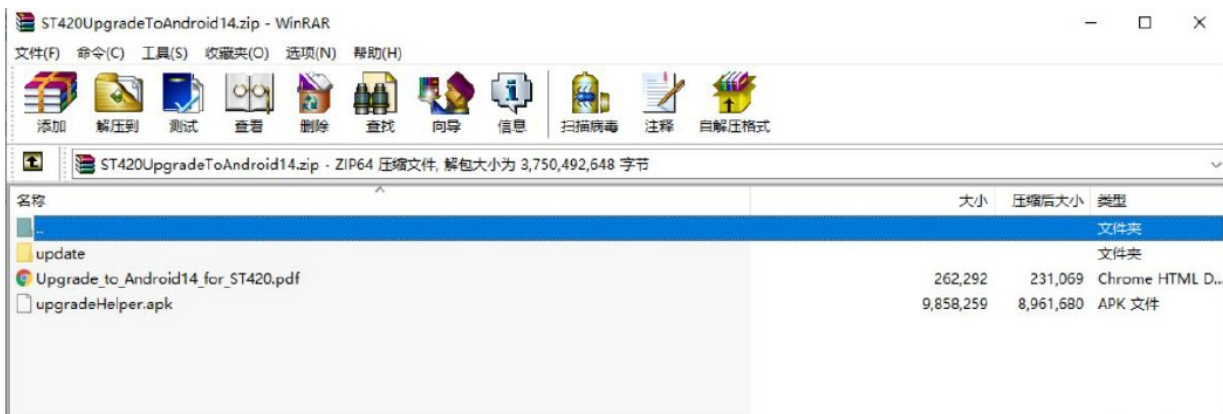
ST420UpgradeToAndroid14.zip - WinRAR

文件(F) 命令(C) 工具(S) 收藏夹(O) 选项(N) 帮助(H)

添加 解压到 测试 查看 删除 查找 向导 信息 扫描病毒 注释 自解压格式

ST420UpgradeToAndroid14.zip - ZIP64 压缩文件, 解包大小为 3,750,492,648 字节

| 名称 | 大小 | 压缩后大小 | 类型 |
|---|---|---|---|
| .. | | | 文件夹 |
| update | | | 文件夹 |
| Upgrade_to_Android14_for_ST420.pdf | 262,292 | 231,069 | Chrome HTML D... |
| upgradeHelper.apk | 9,858,259 | 8,961,680 | APK 文件 |